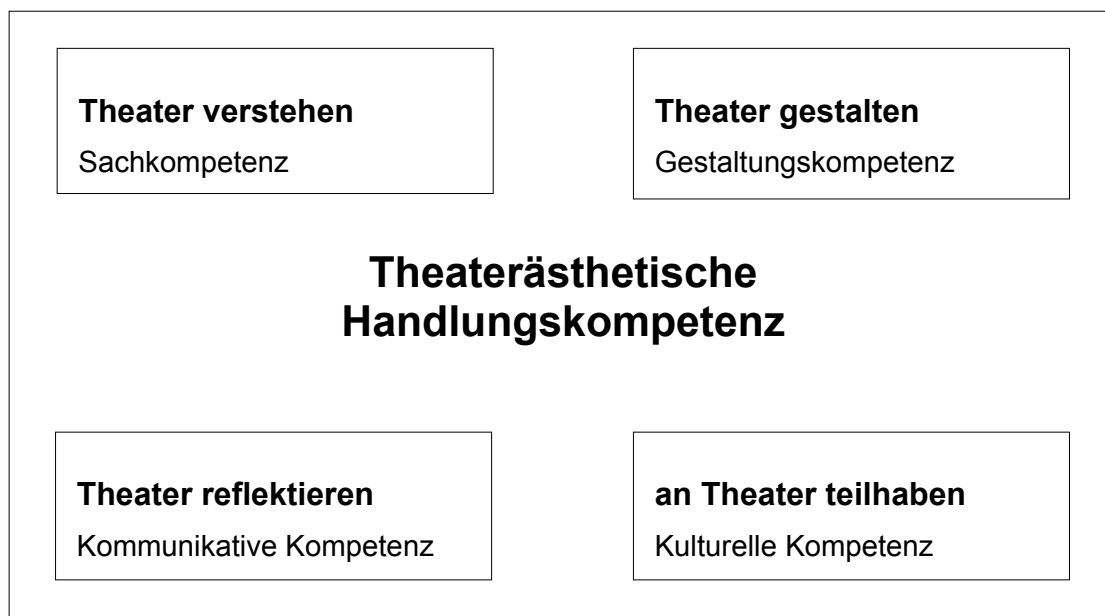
**Theater verstehen**
Sachkompetenz

**Theater gestalten**
Gestaltungskompetenz

**Theaterästhetische Handlungskompetenz**

**Theater reflektieren**
Kommunikative Kompetenz

**an Theater teilhaben**
Kulturelle Kompetenz